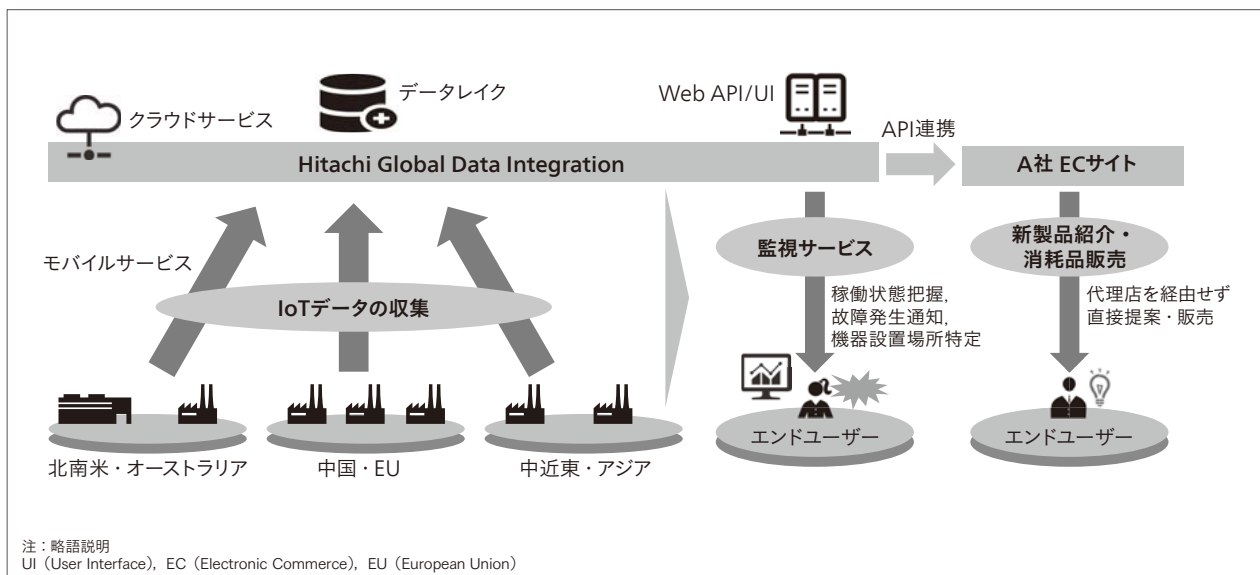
データレイク

Web API/UI

クラウドサービス

API連携

Hitachi Global Data Integration

A社 ECサイト

モバイルサービス

監視サービス

新製品紹介・消耗品販売

IoTデータの収集

稼働状態把握，故障発生通知，機器設置場所特定

代理店を経由せず直接提案・販売

エンドユーザー

エンドユーザー

北南米・オーストラリア

中国・EU

中近東・アジア

注：略語説明
UI（User Interface），EC（Electronic Commerce），EU（European Union）